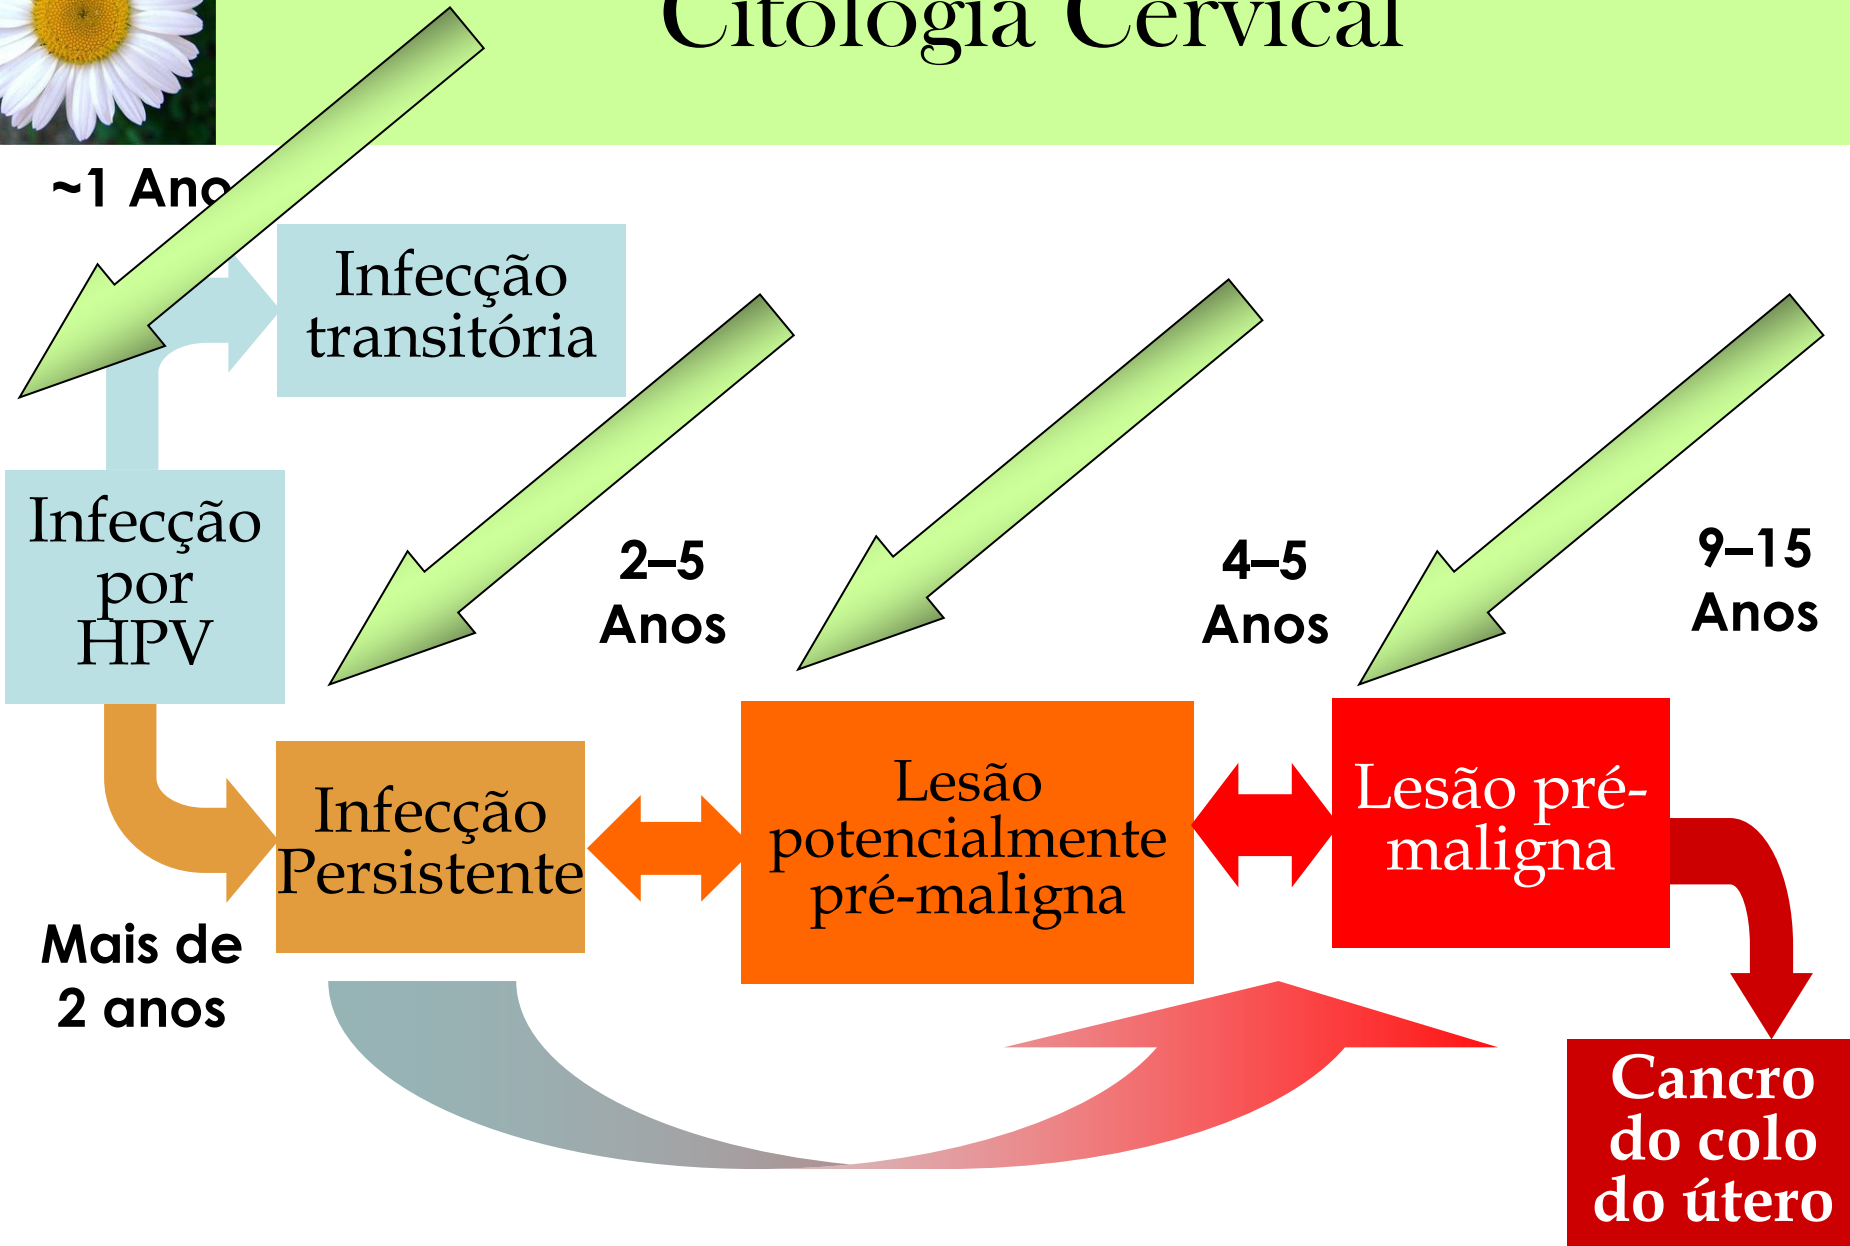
Citologia Cervical

~1 Ano

Infecção transitória

Infecção por HPV

2–5 Anos

4–5 Anos

9–15 Anos

Infecção Persistente

Lesão potencialmente pré-maligna

Lesão pré-maligna

Mais de 2 anos

Cancro do colo do útero